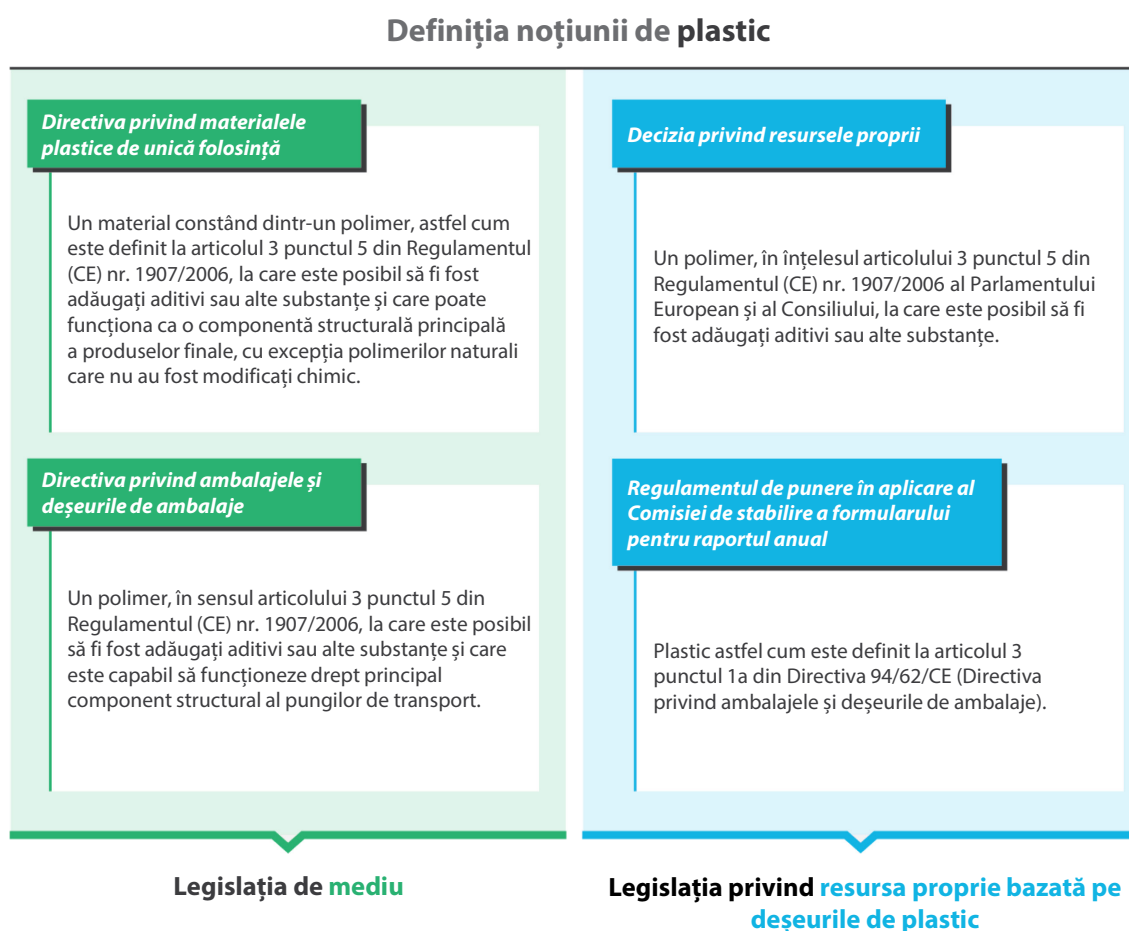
Definiția noțiunii de plastic

Directiva privind materialele plastice de unică folosință

Un material constând dintr-un polimer, astfel cum este definit la articolul 3 punctul 5 din Regulamentul (CE) nr. 1907/2006, la care este posibil să fi fost adăugați aditivi sau alte substanțe și care poate funcționa ca o componentă structurală principală a produselor finale, cu excepția polimerilor naturali care nu au fost modificați chimic.

Directiva privind ambalajele și deșeurile de ambalaje

Un polimer, în sensul articolului 3 punctul 5 din Regulamentul (CE) nr. 1907/2006, la care este posibil să fi fost adăugați aditivi sau alte substanțe și care este capabil să funcționeze drept principal component structural al pungilor de transport.

Legislația de mediu

Decizia privind resursele proprii

Un polimer, în înțelesul articolului 3 punctul 5 din Regulamentul (CE) nr. 1907/2006 al Parlamentului European și al Consiliului, la care este posibil să fi fost adăugați aditivi sau alte substanțe.

Regulamentul de punere în aplicare al Comisiei de stabilire a formularului pentru raportul anual

Plastic astfel cum este definit la articolul 3 punctul 1a din Directiva 94/62/CE (Directiva privind ambalajele și deșeurile de ambalaje).

Legislația privind resursa proprie bazată pe deșeurile de plastic